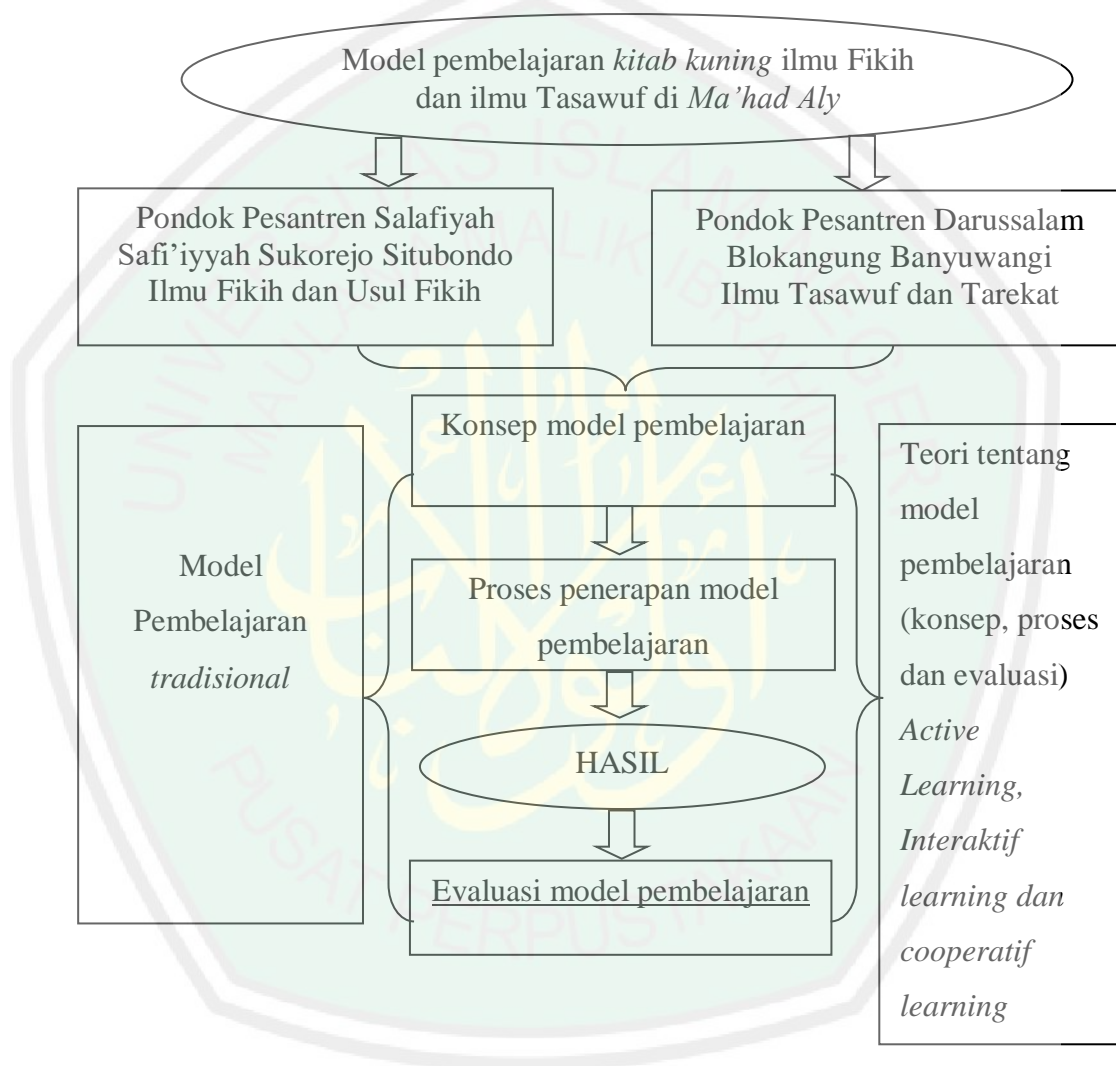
Model pembelajaran *kitab kuning* ilmu Fikih dan ilmu Tasawuf di *Ma'had Aly*

Pondok Pesantren Salafiyah Safi'iyyah Sukorejo Situbondo Ilmu Fikih dan Usul Fikih

Pondok Pesantren Darussalam Blokangung Banyuwangi Ilmu Tasawuf dan Tarekat

Model Pembelajaran *tradisional*

Konsep model pembelajaran

Proses penerapan model pembelajaran

HASIL

Evaluasi model pembelajaran

Teori tentang model pembelajaran (konsep, proses dan evaluasi) *Active Learning, Interaktif learning dan cooperatif learning*